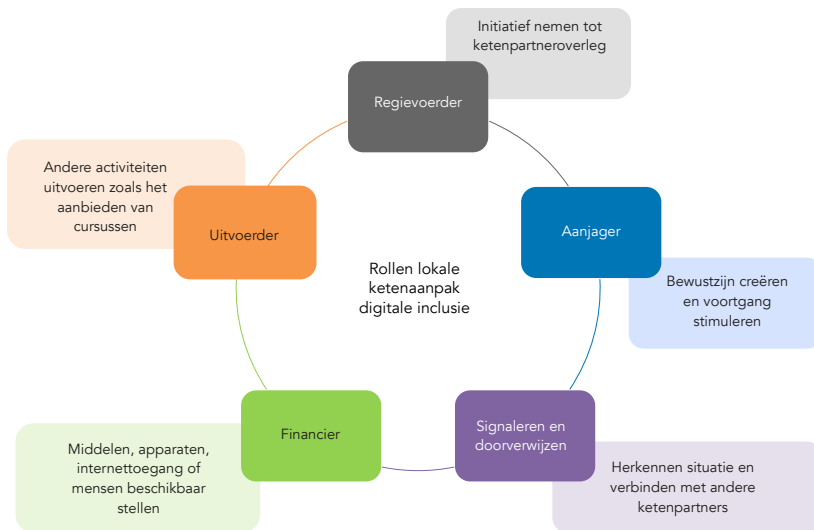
Initiatief nemen tot ketenpartneroverleg

Regievoerder

Andere activiteiten uitvoeren zoals het aanbieden van cursussen

Aanjager

Uitvoerder

Rollen lokale ketenaanpak digitale inclusie

Bewustzijn creëren en voortgang stimuleren

Financier

Signaleren en doorverwijzen

Middelen, apparaten, internettoegang of mensen beschikbaar stellen

Herkennen situatie en verbinden met andere ketenpartners